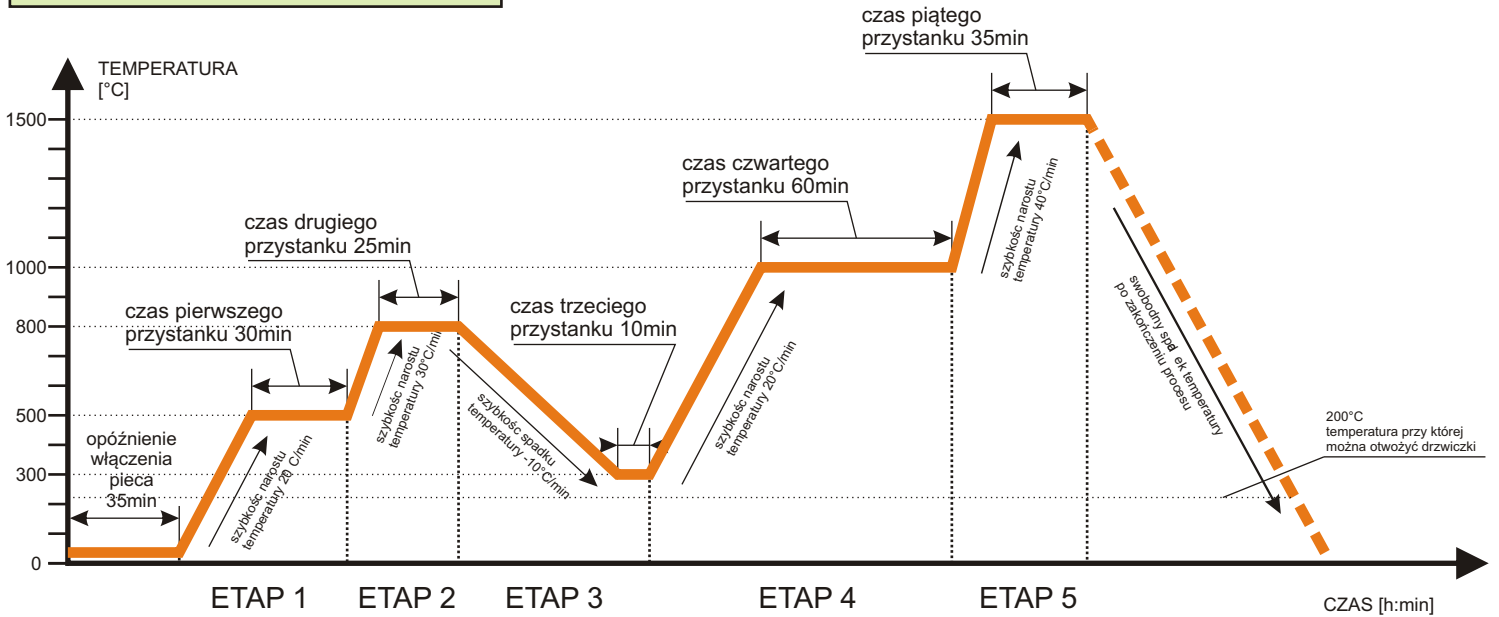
TEMPERATURA
[°C]

1500
1000
800
500
300
0

czas piątego
przystanku 35min

czas czwartego
przystanku 60min

czas drugiego
przystanku 25min

czas pierwszego
przystanku 30min

czas trzeciego
przystanku 10min

opóźnienie
włączenia
pieca
35min

szybkośc narostu
temperatury 20°C/min

szybkośc narostu
temperatury 30°C/min

szybkośc spadku
temperatury -10°C/min

szybkośc narostu
temperatury 20°C/min

szybkośc narostu
temperatury 40°C/min

swobodny spa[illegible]ek temperatury
po zakończeniu procesu

200°C
temperatura przy której
można otwożyć drzwiczki

ETAP 1
ETAP 2
ETAP 3
ETAP 4
ETAP 5

CZAS [h:min]